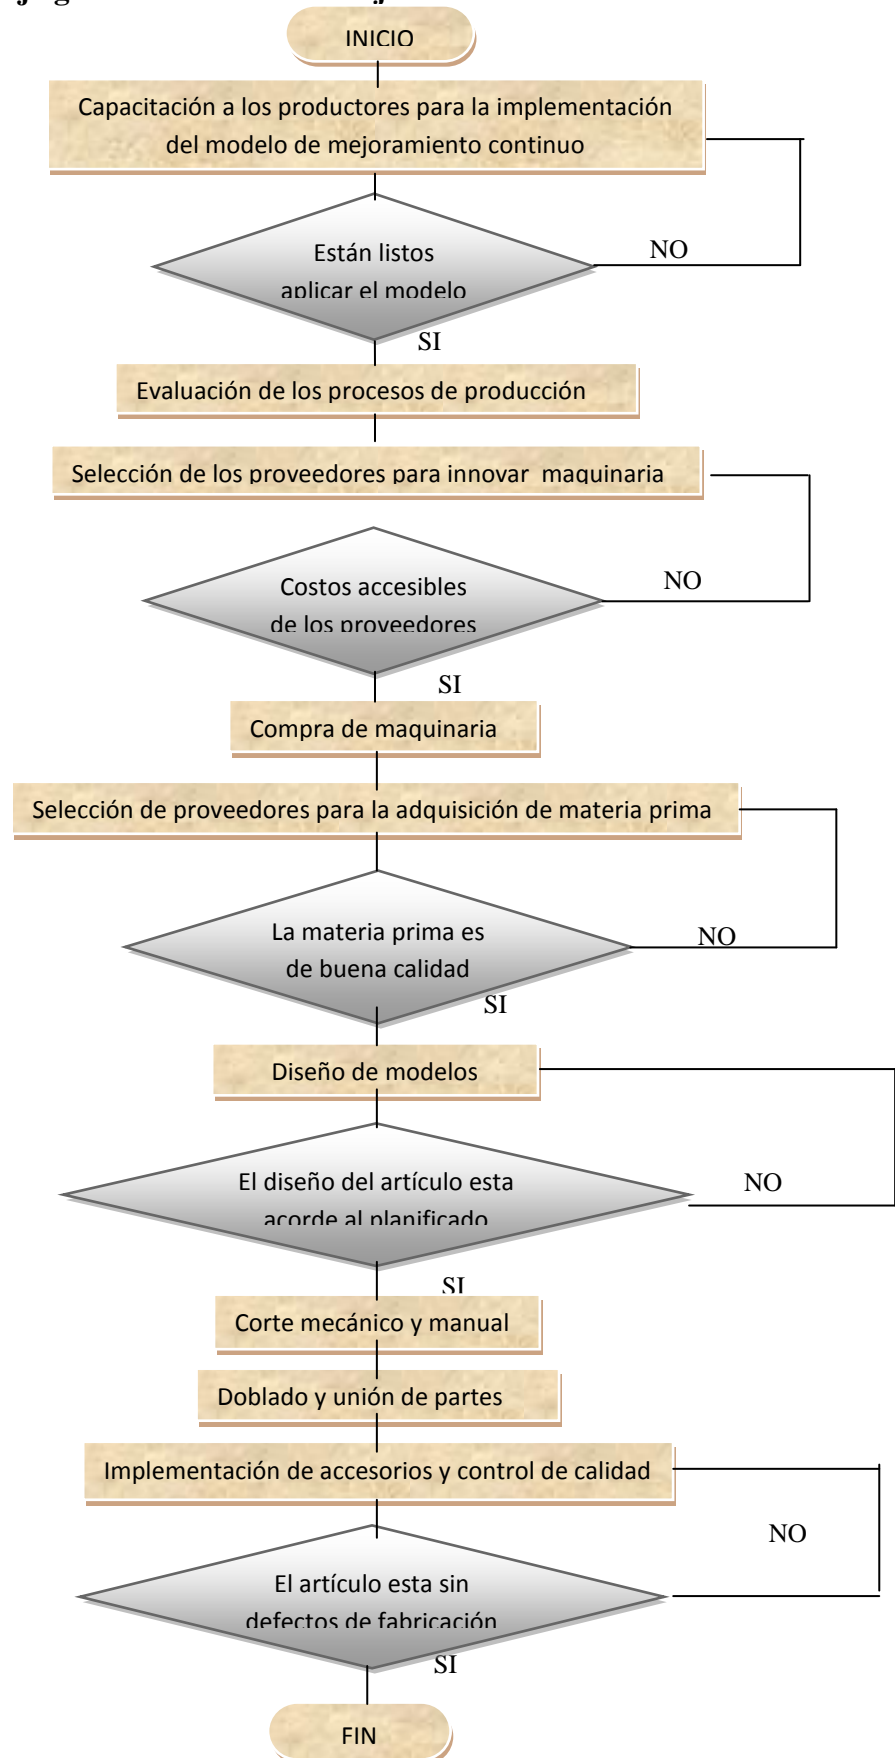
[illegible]

INICIO

Capacitación a los productores para la implementación del modelo de mejoramiento continuo

Están listos aplicar el modelo

NO

SI

Evaluación de los procesos de producción

Selección de los proveedores para innovar maquinaria

Costos accesibles de los proveedores

NO

SI

Compra de maquinaria

Selección de proveedores para la adquisición de materia prima

La materia prima es de buena calidad

NO

SI

Diseño de modelos

El diseño del artículo esta acorde al planificado

NO

SI

Corte mecánico y manual

Doblado y unión de partes

Implementación de accesorios y control de calidad

NO

El artículo esta sin defectos de fabricación

SI

FIN